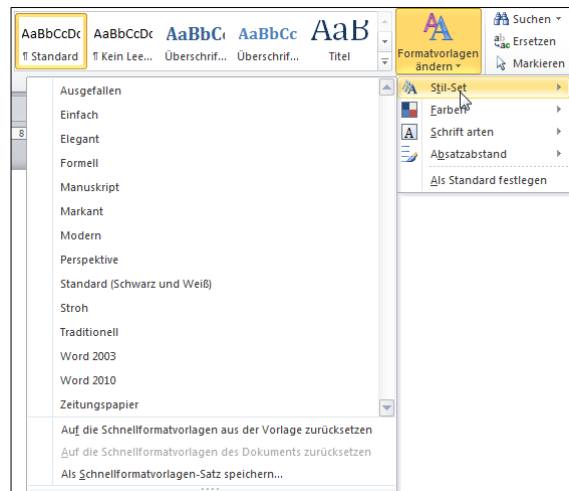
AaBbCcDc
¶ Standard

AaBbCcDc
¶ Kein Lee...

AaBbC
Überschrif...

AaBbCc
Überschrif...

AaB
Titel

Formatvorlagen ändern

Suchen
Ersetzen
Markieren

Stil-Set
Farben
Schriftarten
Absatzabstand
Als Standard festlegen

8

Ausgefallen
Einfach
Elegant
Formell
Manuskript
Markant
Modern
Perspektive
Standard (Schwarz und Weiß)
Stroh
Traditionell
Word 2003
Word 2010
Zeitungspapier

Auf die Schnellformatvorlagen aus der Vorlage zurücksetzen
Auf die Schnellformatvorlagen des Dokuments zurücksetzen
Als Schnellformatvorlagen-Satz speichern...